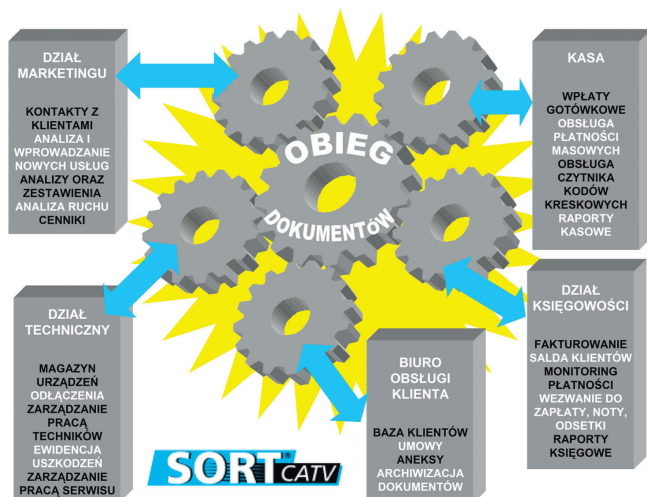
DZIAŁ MARKETINGU

KONTAKTY Z KLIENTAMI
ANALIZA I WPROWADZANIE NOWYCH USŁUG
ANALIZY ORAZ ZESTAWIENIA
ANALIZA RUCHU CENNIKI

KASA

WPŁATY GOTÓWKOWE
OBSŁUGA PŁATNOŚCI MASOWYCH
OBSŁUGA CZYTNIKA KODÓW KRESKOWYCH
RAPORTY KASOWE

OBIEG DOKUMENTÓW

DZIAŁ TECHNICZNY

MAGAZYN URZĄDZEŃ
ODŁĄCZENIA
ZARZĄDZANIE PRACĄ TECHNIKÓW
EWIDENCJA USZKODZEŃ
ZARZĄDZANIE PRACĄ SERWISU

DZIAŁ KSIĘGOWOŚCI

FAKTUROWANIE
SALDA KLIENTÓW
MONITORING PŁATNOŚCI
WEZWANIE DO ZAPŁATY, NOTY, ODSETKI
RAPORTY KSIĘGOWE

BIURO OBSŁUGI KLIENTA

BAZA KLIENTÓW
UMOWY
ANEKSY
ARCHIWIZACJA DOKUMENTÓW

SORT® CATV